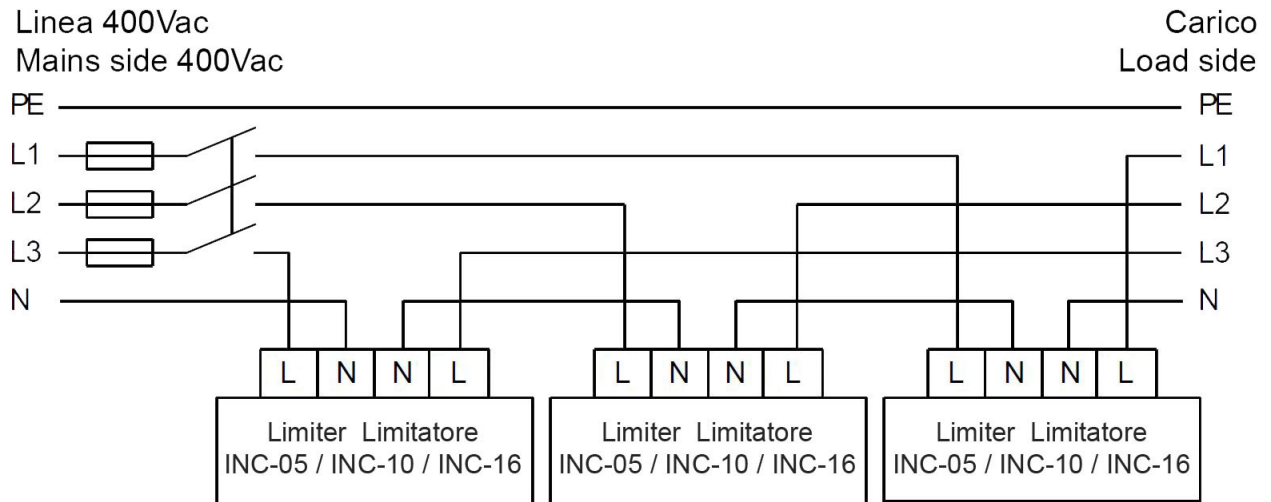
Linea 400Vac
Mains side 400Vac

Carico
Load side

PE
L1
L2
L3
N

PE
L1
L2
L3
N

L N N L
Limiter Limitatore
INC-05 / INC-10 / INC-16

L N N L
Limiter Limitatore
INC-05 / INC-10 / INC-16

L N N L
Limiter Limitatore
INC-05 / INC-10 / INC-16